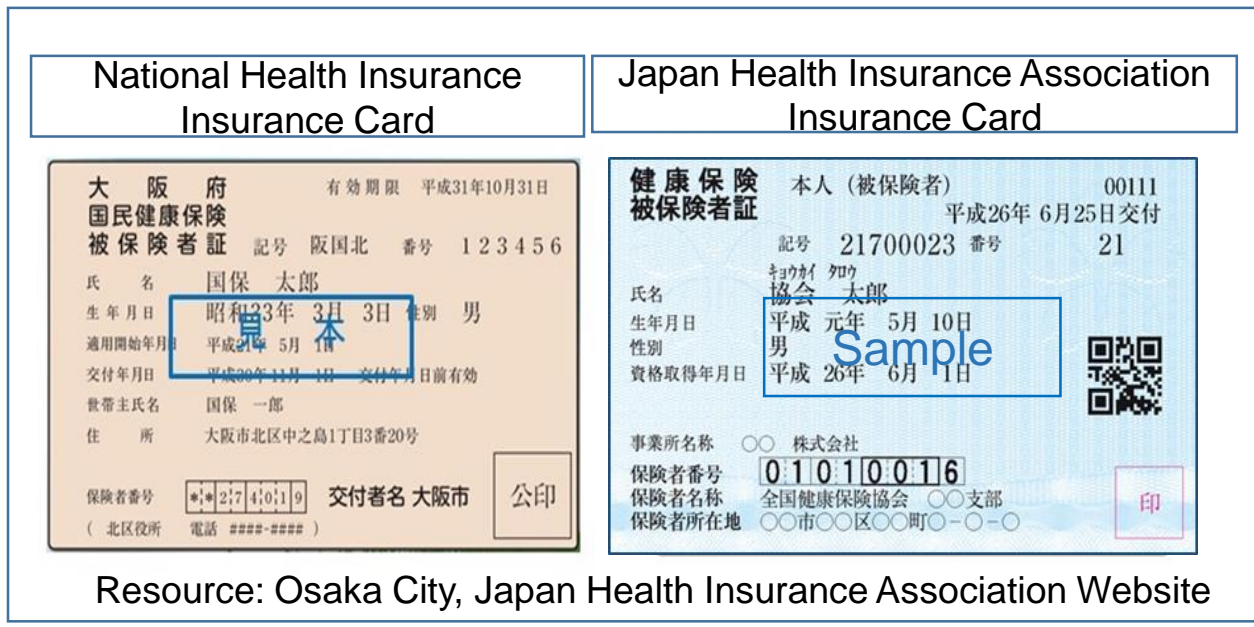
National Health Insurance Insurance Card

大阪府
国民健康保険
被保険者証

有効期限 平成31年10月31日

記号 阪国北 番号 123456

氏名 国保 太郎
生年月日 昭和23年 3月 3日 性別 男
適用開始年月日 平成2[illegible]年 5月 1日
交付年月日 平成30年11月 1日 交付年月日前有効
世帯主氏名 国保 一郎
住所 大阪市北区中之島1丁目3番20号

見本

保険者番号 ＊＊274019 交付者名 大阪市
( 北区役所 電話 ####-#### )

公印

Japan Health Insurance Association Insurance Card

健康保険
被保険者証

本人（被保険者） 00111
平成26年 6月25日交付

記号 21700023 番号 21

キョウカイ タロウ
氏名 協会 太郎
生年月日 平成 元年 5月 10日
性別 男
資格取得年月日 平成 26年 6月 1日

Sample

事業所名称 ○○ 株式会社
保険者番号 01010016
保険者名称 全国健康保険協会 ○○支部
保険者所在地 ○○市○○区○○町○－○－○

印

Resource: Osaka City, Japan Health Insurance Association Website